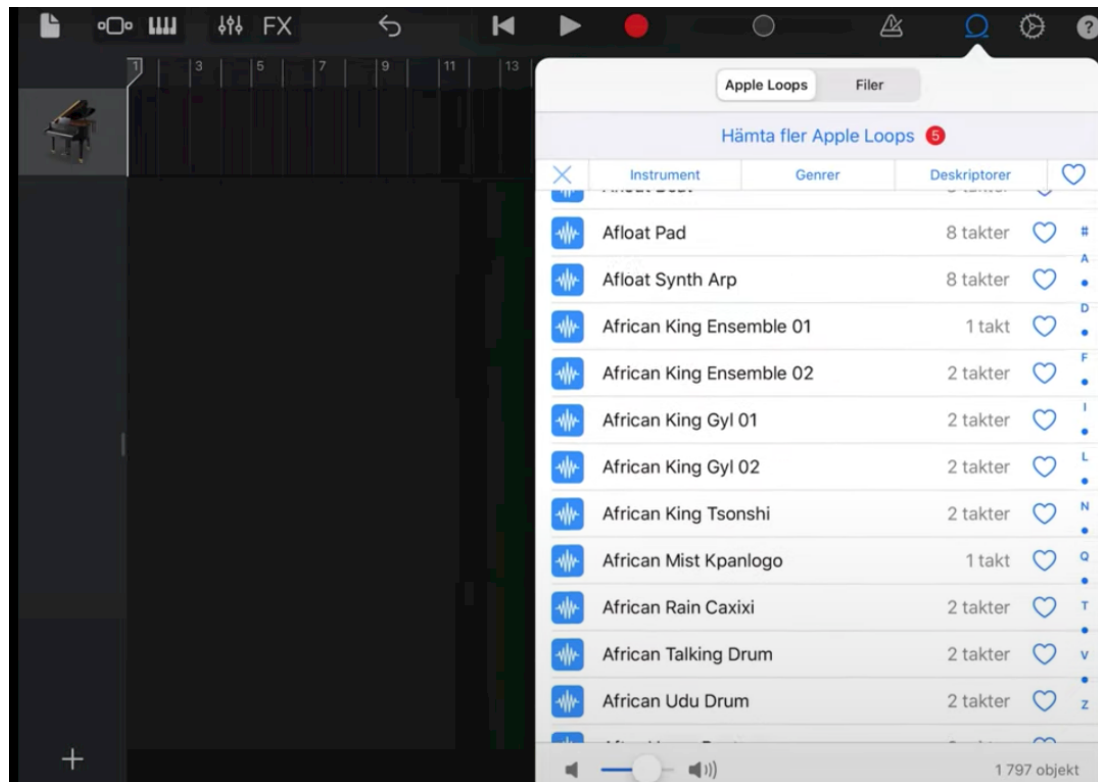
FX

1 3 5 7 9 11 13

Apple Loops Filer

Hämta fler Apple Loops 5

Instrument Genrer Deskriptorer

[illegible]

Afloat Pad 8 takter

Afloat Synth Arp 8 takter

African King Ensemble 01 1 takt

African King Ensemble 02 2 takter

African King Gyl 01 2 takter

African King Gyl 02 2 takter

African King Tsonshi 2 takter

African Mist Kpanlogo 1 takt

African Rain Caxixi 2 takter

African Talking Drum 2 takter

African Udu Drum 2 takter

# A D F I L N Q T V Z

+

1 797 objekt